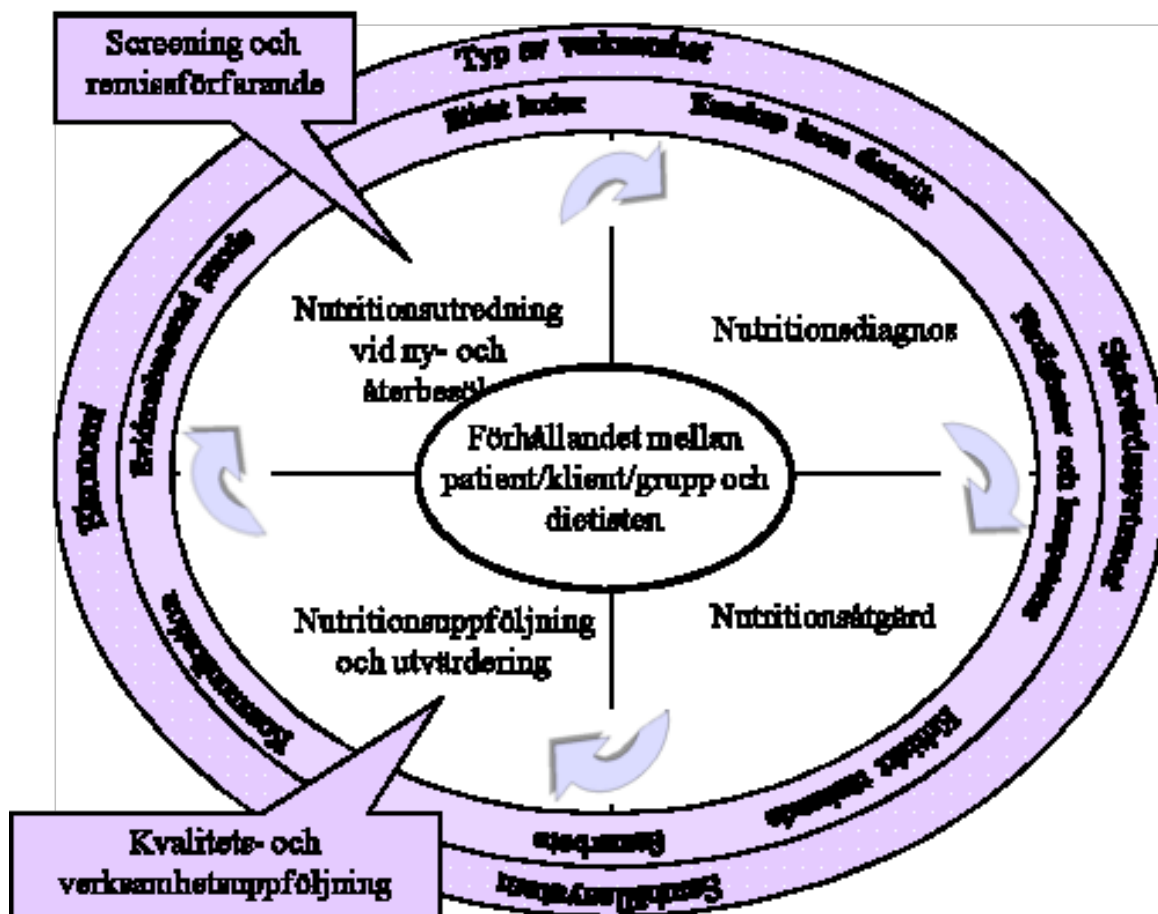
Screening och remissförfarande

Typ av verksamhet

Etiskt kodex

Kunskap inom dietetik

Nutritionsutredning vid ny- och återbesök

Nutritionsdiagnos

Förhållandet mellan patient/klient/grupp och dietisten

Nutritionsuppföljning och utvärdering

Nutritionsåtgärd

Evidensbaserad praxis

Ekonomi

Kommunikation

Färdigheter och kompetens

Sjukvårdssystemet

Kritiskt tänkande

Samarbete

Samhällssystemet

Kvalitets- och verksamhetsuppföljning